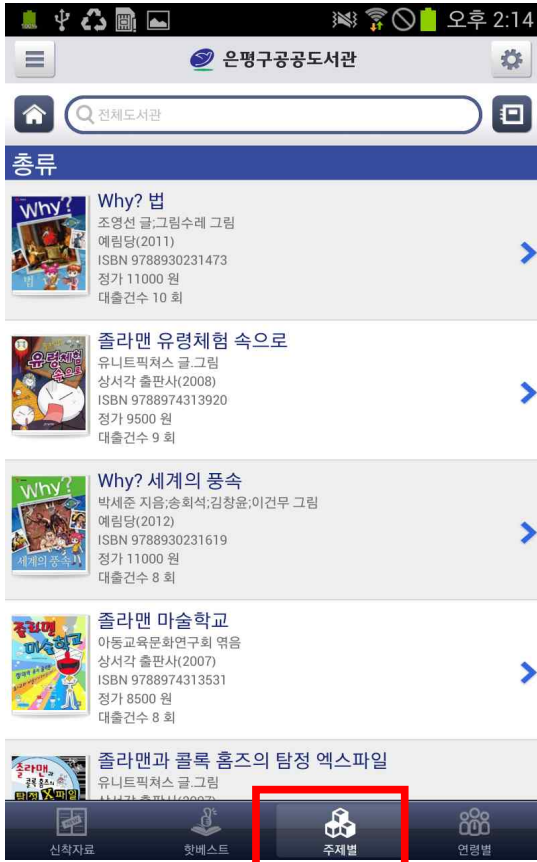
오후 2:14

은평구공공도서관

전체도서관

총류

Why? 법
조영선 글;그림수레 그림
예림당(2011)
ISBN 9788930231473
정가 11000 원
대출건수 10 회

졸라맨 유령체험 속으로
유니트픽쳐스 글.그림
상서각 출판사(2008)
ISBN 9788974313920
정가 9500 원
대출건수 9 회

Why? 세계의 풍속
박세준 지음;송회석;김창윤;이건우 그림
예림당(2012)
ISBN 9788930231619
정가 11000 원
대출건수 8 회

졸라맨 마술학교
아동교육문화연구회 엮음
상서각 출판사(2007)
ISBN 9788974313531
정가 8500 원
대출건수 8 회

졸라맨과 콜록 홈즈의 탐정 엑스파일
유니트픽쳐스 글.그림
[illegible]

신착자료 핫베스트 주제별 연령별